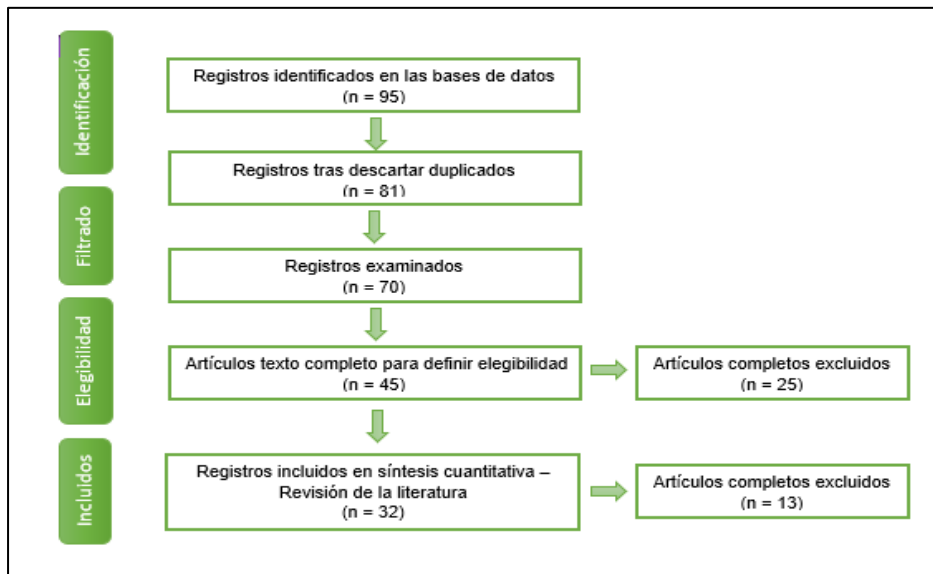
Identificación

Registros identificados en las bases de datos
(n = 95)

Registros tras descartar duplicados
(n = 81)

Filtrado

Registros examinados
(n = 70)

Elegibilidad

Artículos texto completo para definir elegibilidad
(n = 45)

Artículos completos excluidos
(n = 25)

Incluidos

Registros incluidos en síntesis cuantitativa – Revisión de la literatura
(n = 32)

Artículos completos excluidos
(n = 13)